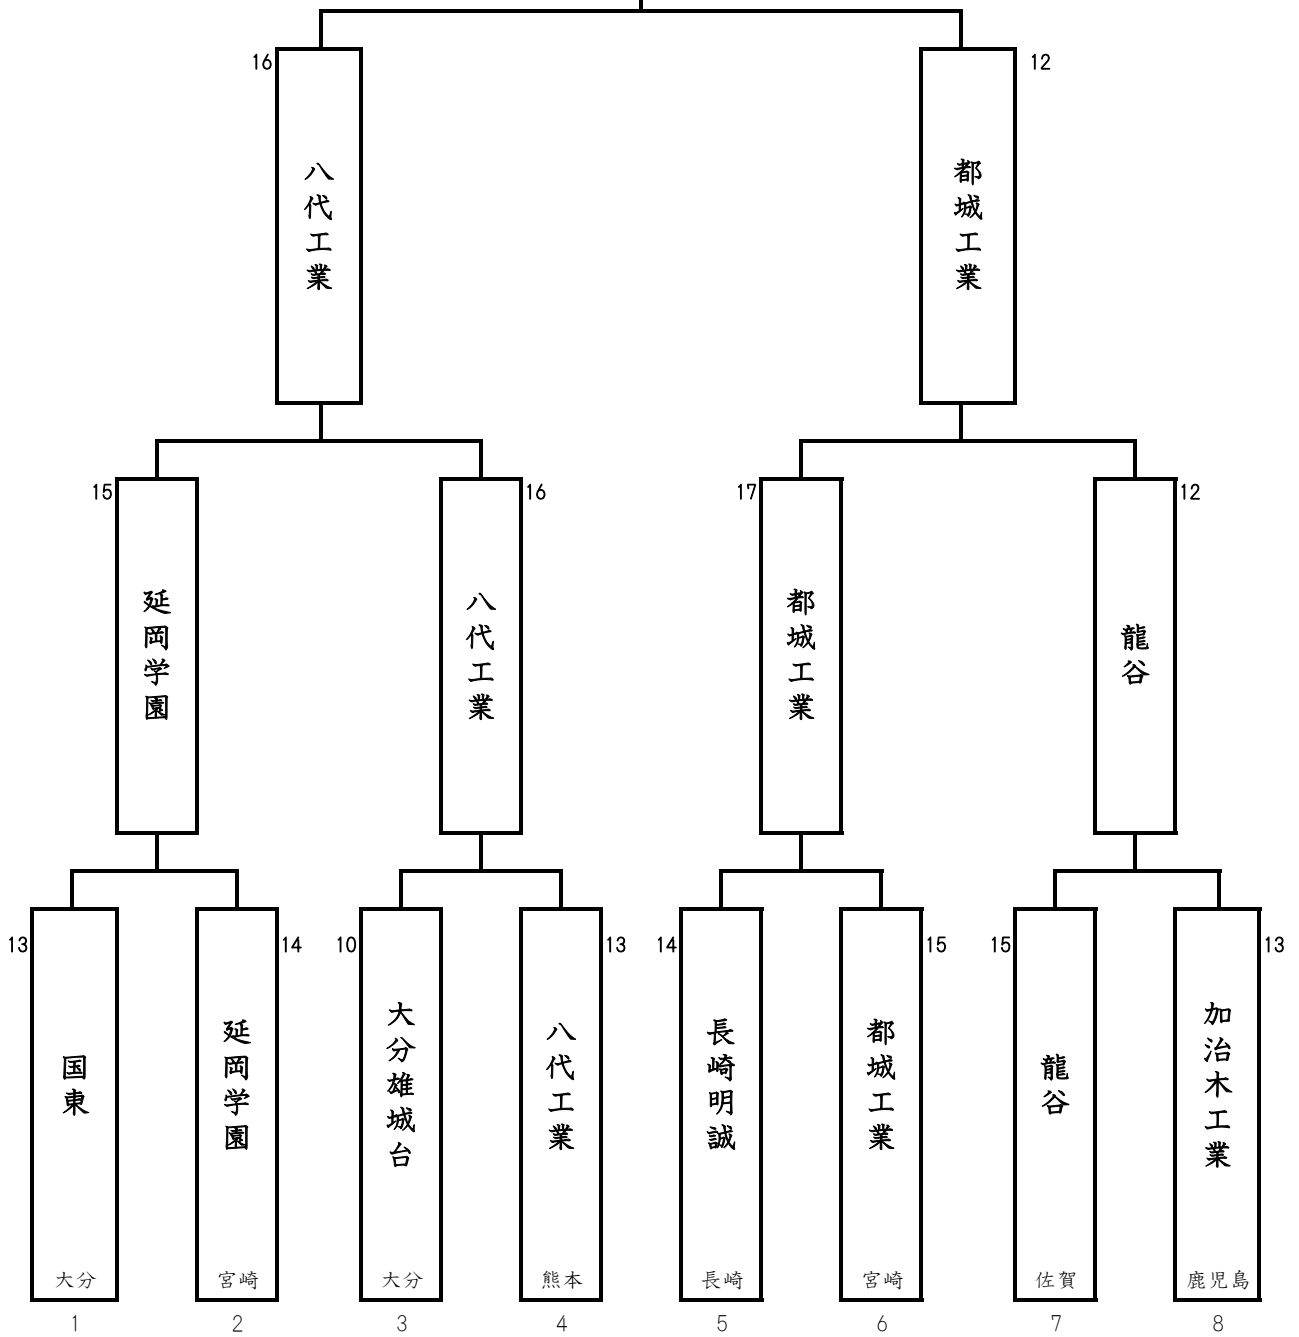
16
八代工業

12
都城工業

15
延岡学園

16
八代工業

17
都城工業

12
龍谷

13
国東
大分
1

14
延岡学園
宮崎
2

10
大分雄城台
大分
3

13
八代工業
熊本
4

14
長崎明誠
長崎
5

15
都城工業
宮崎
6

15
龍谷
佐賀
7

13
加治木工業
鹿児島
8